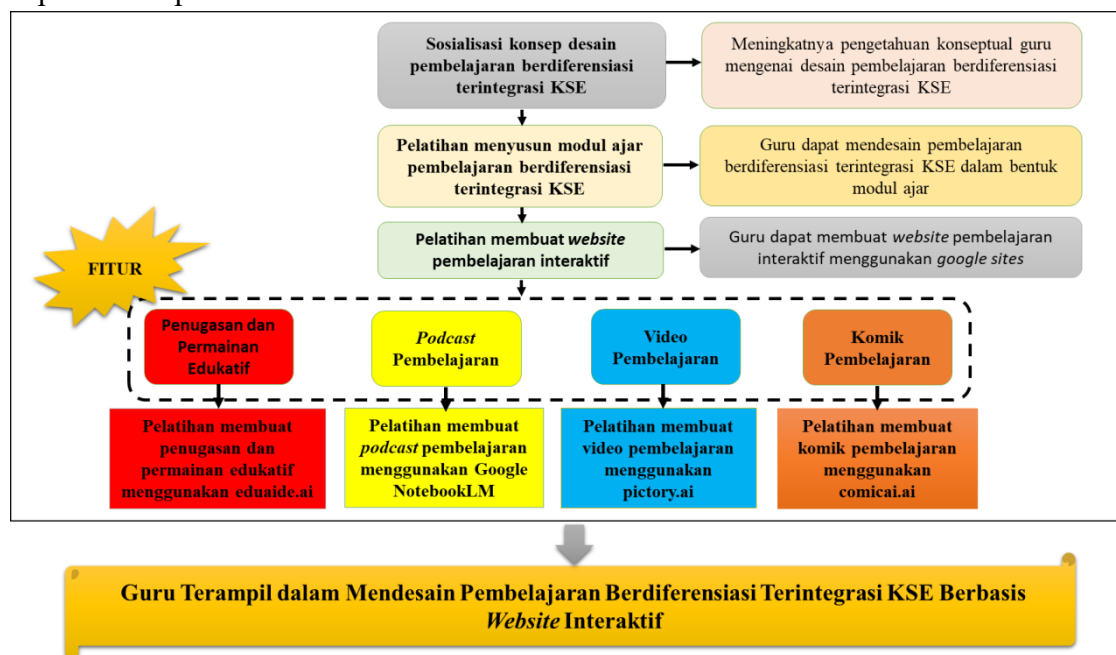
Sosialisasi konsep desain pembelajaran berdiferensiasi terintegrasi KSE

Meningkatnya pengetahuan konseptual guru mengenai desain pembelajaran berdiferensiasi terintegrasi KSE

Pelatihan menyusun modul ajar pembelajaran berdiferensiasi terintegrasi KSE

Guru dapat mendesain pembelajaran berdiferensiasi terintegrasi KSE dalam bentuk modul ajar

Pelatihan membuat *website* pembelajaran interaktif

Guru dapat membuat *website* pembelajaran interaktif menggunakan *google sites*

FITUR

Penugasan dan Permainan Edukatif

*Podcast* Pembelajaran

Video Pembelajaran

Komik Pembelajaran

Pelatihan membuat penugasan dan permainan edukatif menggunakan eduaide.ai

Pelatihan membuat *podcast* pembelajaran menggunakan Google NotebookLM

Pelatihan membuat video pembelajaran menggunakan pictory.ai

Pelatihan membuat komik pembelajaran menggunakan comicai.ai

Guru Terampil dalam Mendesain Pembelajaran Berdiferensiasi Terintegrasi KSE Berbasis *Website* Interaktif